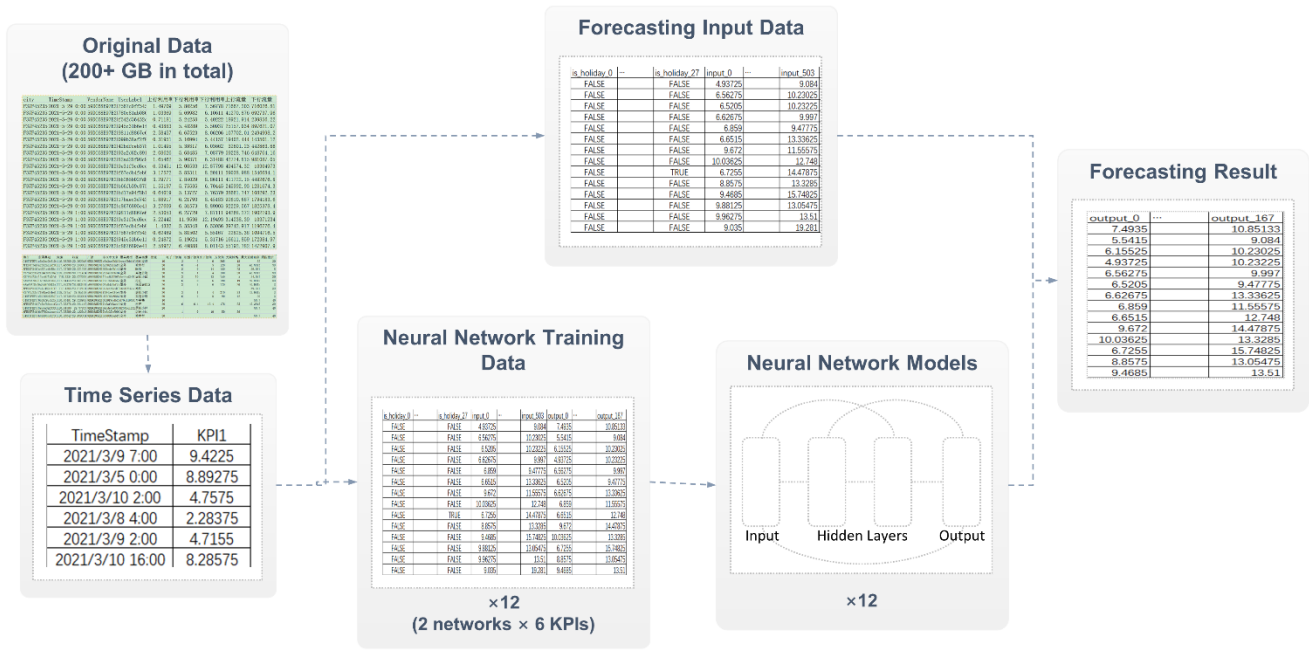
Original Data
(200+ GB in total)

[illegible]

Time Series Data

| TimeStamp | KPI1 |
|---|---|
| 2021/3/9 7:00 | 9.4225 |
| 2021/3/5 0:00 | 8.89275 |
| 2021/3/10 2:00 | 4.7575 |
| 2021/3/8 4:00 | 2.28375 |
| 2021/3/9 2:00 | 4.7155 |
| 2021/3/10 16:00 | 8.28575 |

Forecasting Input Data

| is_holiday_0 | ... | is_holiday_27 | input_0 | ... | input_503 |
|---|---|---|---|---|---|
| FALSE | | FALSE | 4.93725 | | 9.084 |
| FALSE | | FALSE | 6.56275 | | 10.23025 |
| FALSE | | FALSE | 6.5205 | | 10.23225 |
| FALSE | | FALSE | 6.62675 | | 9.997 |
| FALSE | | FALSE | 6.859 | | 9.47775 |
| FALSE | | FALSE | 6.6515 | | 13.33625 |
| FALSE | | FALSE | 9.672 | | 11.55575 |
| FALSE | | FALSE | 10.03625 | | 12.748 |
| FALSE | | TRUE | 6.7255 | | 14.47875 |
| FALSE | | FALSE | 8.8575 | | 13.3285 |
| FALSE | | FALSE | 9.4685 | | 15.74825 |
| FALSE | | FALSE | 9.88125 | | 13.05475 |
| FALSE | | FALSE | 9.96275 | | 13.51 |
| FALSE | | FALSE | 9.035 | | 19.281 |

Neural Network Training Data

| is_holiday_0 | ... | is_holiday_27 | input_0 | ... | input_503 | output_0 | ... | output_167 |
|---|---|---|---|---|---|---|---|---|
| FALSE | | FALSE | 4.93725 | | 9.084 | 7.4935 | | 10.85133 |
| FALSE | | FALSE | 6.56275 | | 10.23025 | 5.5415 | | 9.084 |
| FALSE | | FALSE | 6.5205 | | 10.23225 | 6.15525 | | 10.23025 |
| FALSE | | FALSE | 6.62675 | | 9.997 | 4.93725 | | 10.23225 |
| FALSE | | FALSE | 6.859 | | 9.47775 | 6.56275 | | 9.997 |
| FALSE | | FALSE | 6.6515 | | 13.33625 | 6.5205 | | 9.47775 |
| FALSE | | FALSE | 9.672 | | 11.55575 | 6.62675 | | 13.33625 |
| FALSE | | FALSE | 10.03625 | | 12.748 | 6.859 | | 11.55575 |
| FALSE | | TRUE | 6.7255 | | 14.47875 | 6.6515 | | 12.748 |
| FALSE | | FALSE | 8.8575 | | 13.3285 | 9.672 | | 14.47875 |
| FALSE | | FALSE | 9.4685 | | 15.74825 | 10.03625 | | 13.3285 |
| FALSE | | FALSE | 9.88125 | | 13.05475 | 6.7255 | | 15.74825 |
| FALSE | | FALSE | 9.96275 | | 13.51 | 8.8575 | | 13.05475 |
| FALSE | | FALSE | 9.035 | | 19.281 | 9.4685 | | 13.51 |

×12
(2 networks × 6 KPIs)

Neural Network Models

Input
Hidden Layers
Output

×12

Forecasting Result

| output_0 | ... | output_167 |
|---|---|---|
| 7.4935 | | 10.85133 |
| 5.5415 | | 9.084 |
| 6.15525 | | 10.23025 |
| 4.93725 | | 10.23225 |
| 6.56275 | | 9.997 |
| 6.5205 | | 9.47775 |
| 6.62675 | | 13.33625 |
| 6.859 | | 11.55575 |
| 6.6515 | | 12.748 |
| 9.672 | | 14.47875 |
| 10.03625 | | 13.3285 |
| 6.7255 | | 15.74825 |
| 8.8575 | | 13.05475 |
| 9.4685 | | 13.51 |